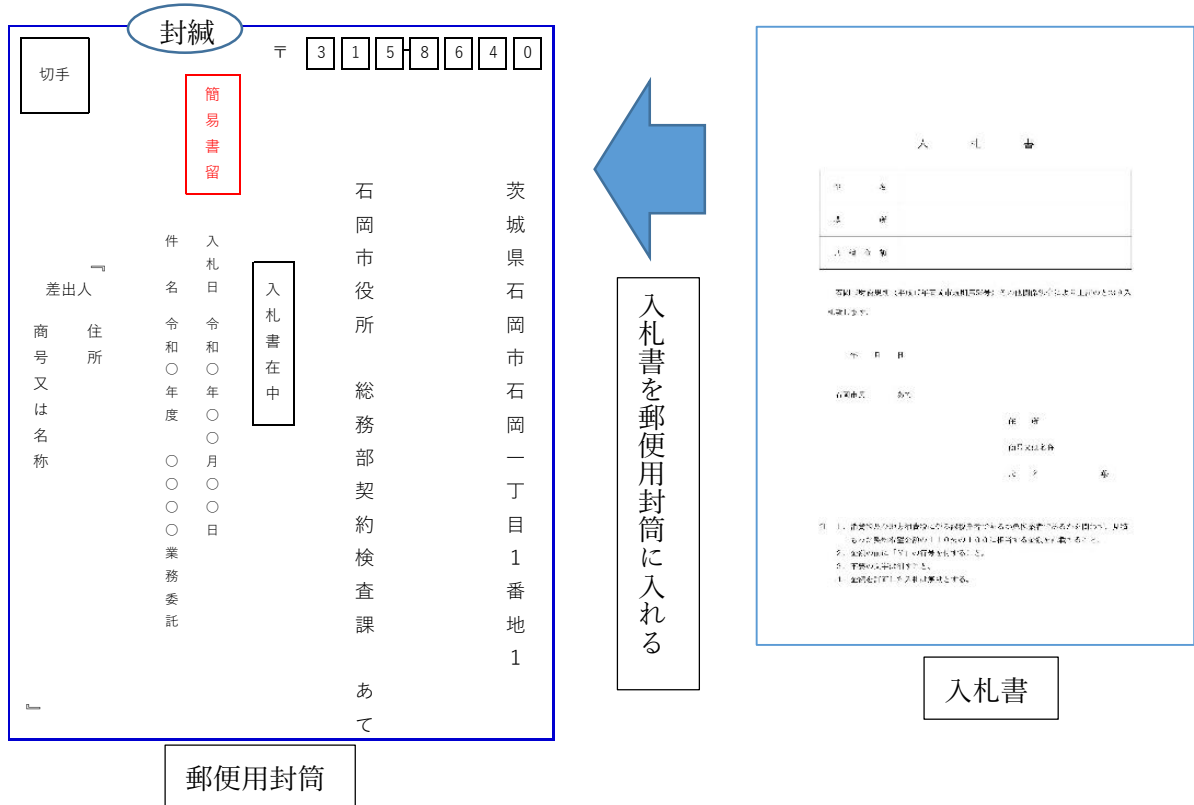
封緘

切手

〒 3 1 5 - 8 6 4 0

簡易書留

茨城県石岡市石岡一丁目1番地1

石岡市役所 総務部契約検査課 あて

入札書在中

入札日 令和○年○○月○○日

件名 令和○年度 ○○○○業務委託

差出人
住所
商号又は名称

郵便用封筒

入札書を郵便用封筒に入れる

入 札 書

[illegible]

入札書